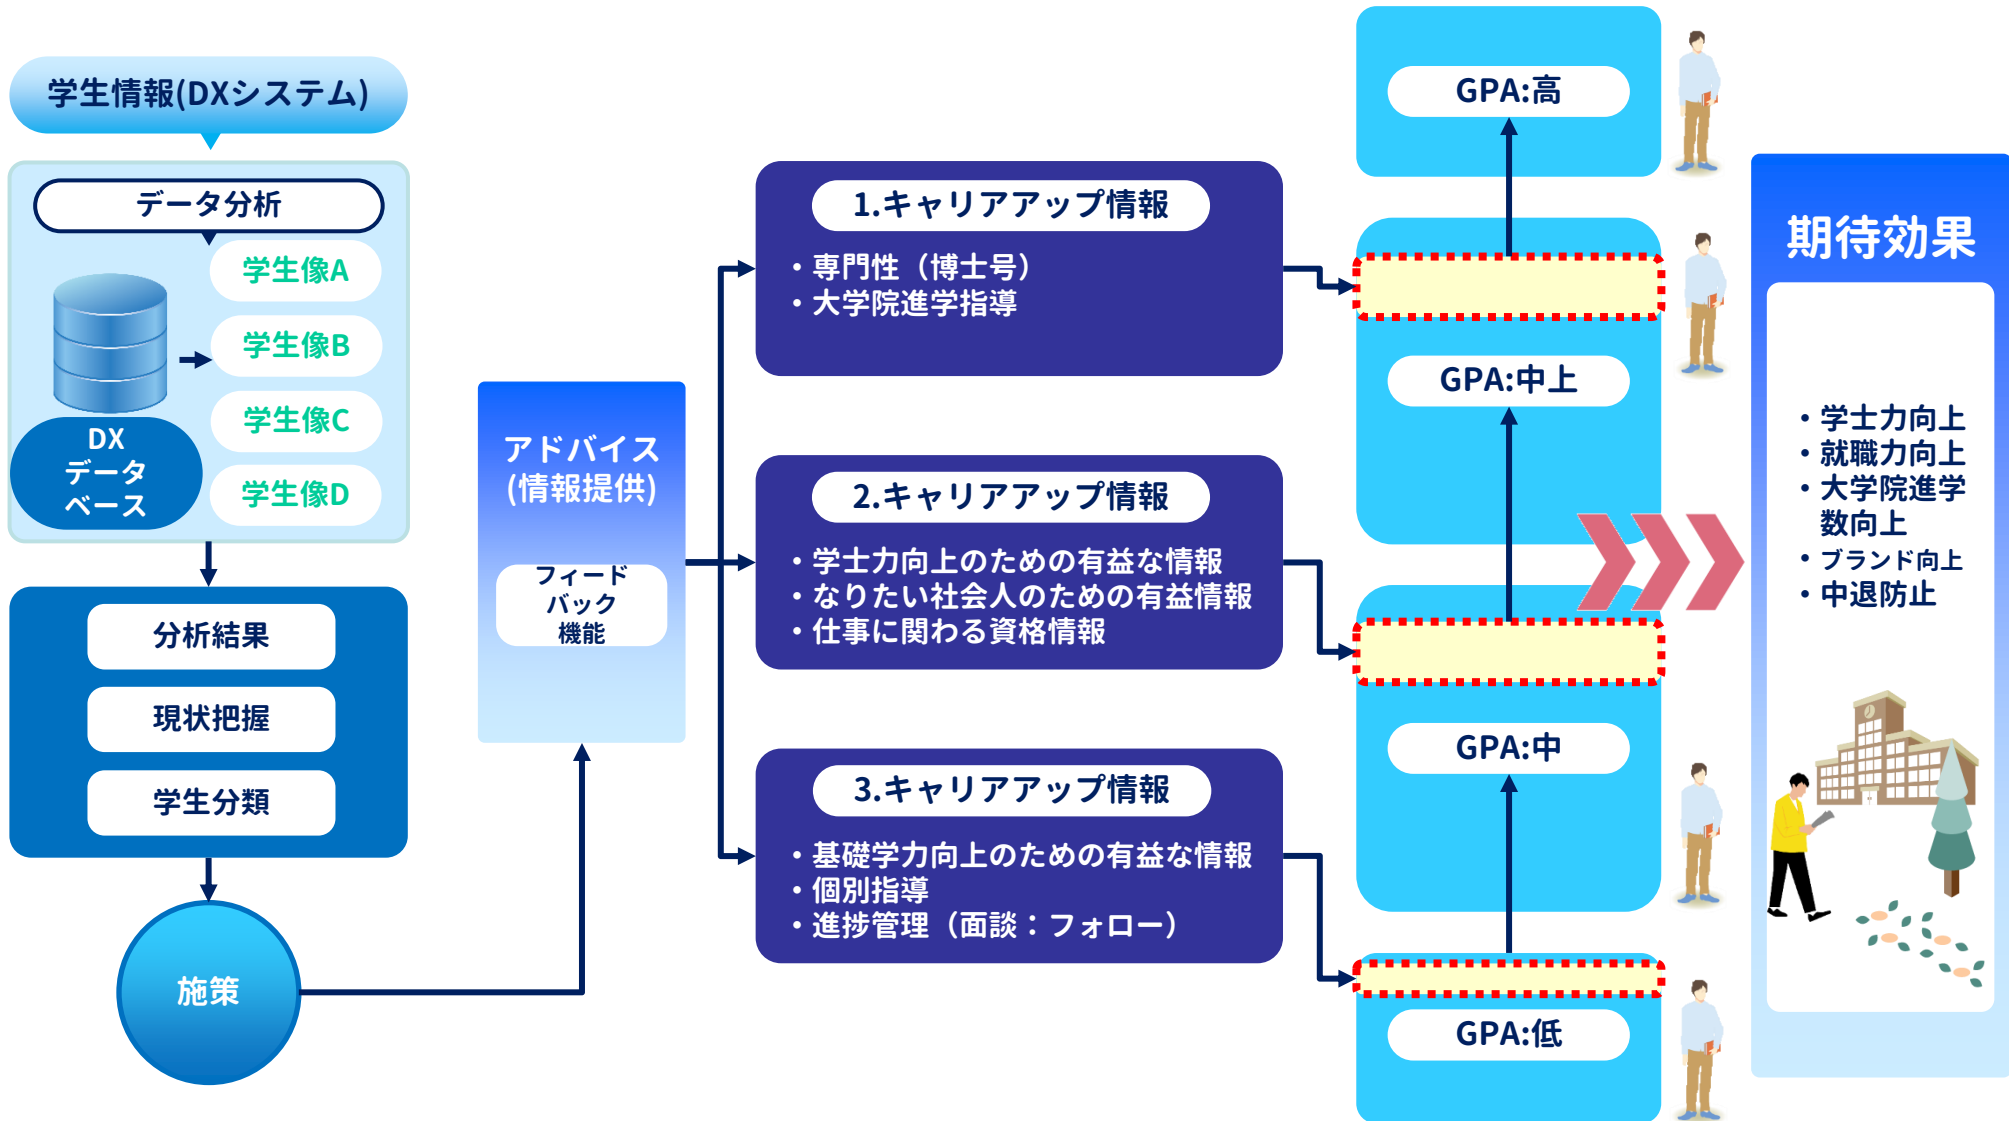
学生情報(DXシステム)

データ分析

学生像A

学生像B

学生像C

学生像D

DX
データ
ベース

分析結果

現状把握

学生分類

施策

アドバイス
(情報提供)

フィード
バック
機能

1.キャリアアップ情報

• 専門性（博士号）
• 大学院進学指導

2.キャリアアップ情報

• 学士力向上のための有益な情報
• なりたい社会人のための有益情報
• 仕事に関わる資格情報

3.キャリアアップ情報

• 基礎学力向上のための有益な情報
• 個別指導
• 進捗管理（面談：フォロー）

GPA:高

GPA:中上

GPA:中

GPA:低

期待効果

• 学士力向上
• 就職力向上
• 大学院進学数向上
• ブランド向上
• 中退防止